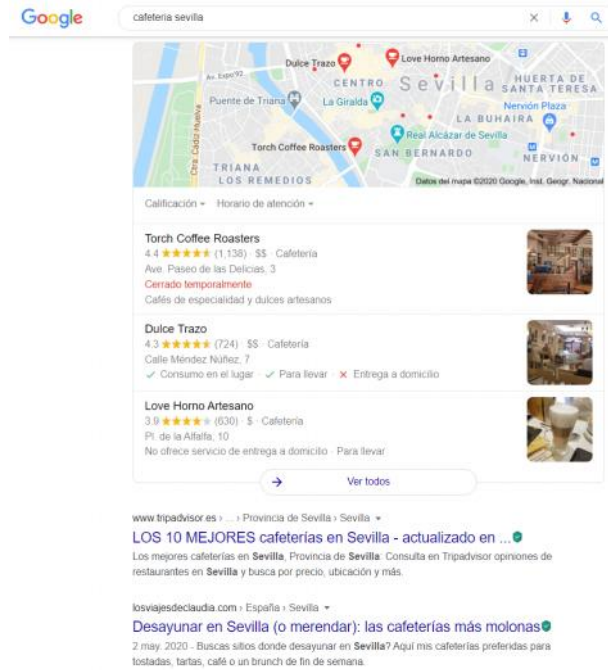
Google

cafeteria sevilla

Dulce Trazo
Love Horno Artesano
Av. Expo'92
CENTRO
Sevilla
HUERTA DE SANTA TERESA
Puente de Triana
La Giralda
Nervión Plaza
LA BUHAIRA
Ctra. Cádiz Nueva
Real Alcázar de Sevilla
Torch Coffee Roasters
SAN BERNARDO
TRIANA
NERVIÓN
LOS REMEDIOS
Datos del mapa ©2020 Google, Inst. Geogr. Nacional

Calificación ▾ Horario de atención ▾

Torch Coffee Roasters
4.4 ★★★★★ (1,138) · $$ · Cafetería
Ave. Paseo de las Delicias, 3
Cerrado temporalmente
Cafés de especialidad y dulces artesanos

Dulce Trazo
4.3 ★★★★★ (724) · $$ · Cafetería
Calle Méndez Núñez, 7
✓ Consumo en el lugar · ✓ Para llevar · ✕ Entrega a domicilio

Love Horno Artesano
3.9 ★★★★★ (630) · $ · Cafetería
Pl. de la Alfalfa, 10
No ofrece servicio de entrega a domicilio · Para llevar

→ Ver todos

www.tripadvisor.es › ... › Provincia de Sevilla › Sevilla ▾
LOS 10 MEJORES cafeterías en Sevilla - actualizado en ...
Los mejores cafeterías en Sevilla, Provincia de Sevilla: Consulta en Tripadvisor opiniones de restaurantes en Sevilla y busca por precio, ubicación y más.

losviajesdeclaudia.com › España › Sevilla ▾
Desayunar en Sevilla (o merendar): las cafeterías más molonas
2 may. 2020 - Buscas sitios donde desayunar en Sevilla? Aquí mis cafeterías preferidas para tostadas, tartas, café o un brunch de fin de semana.